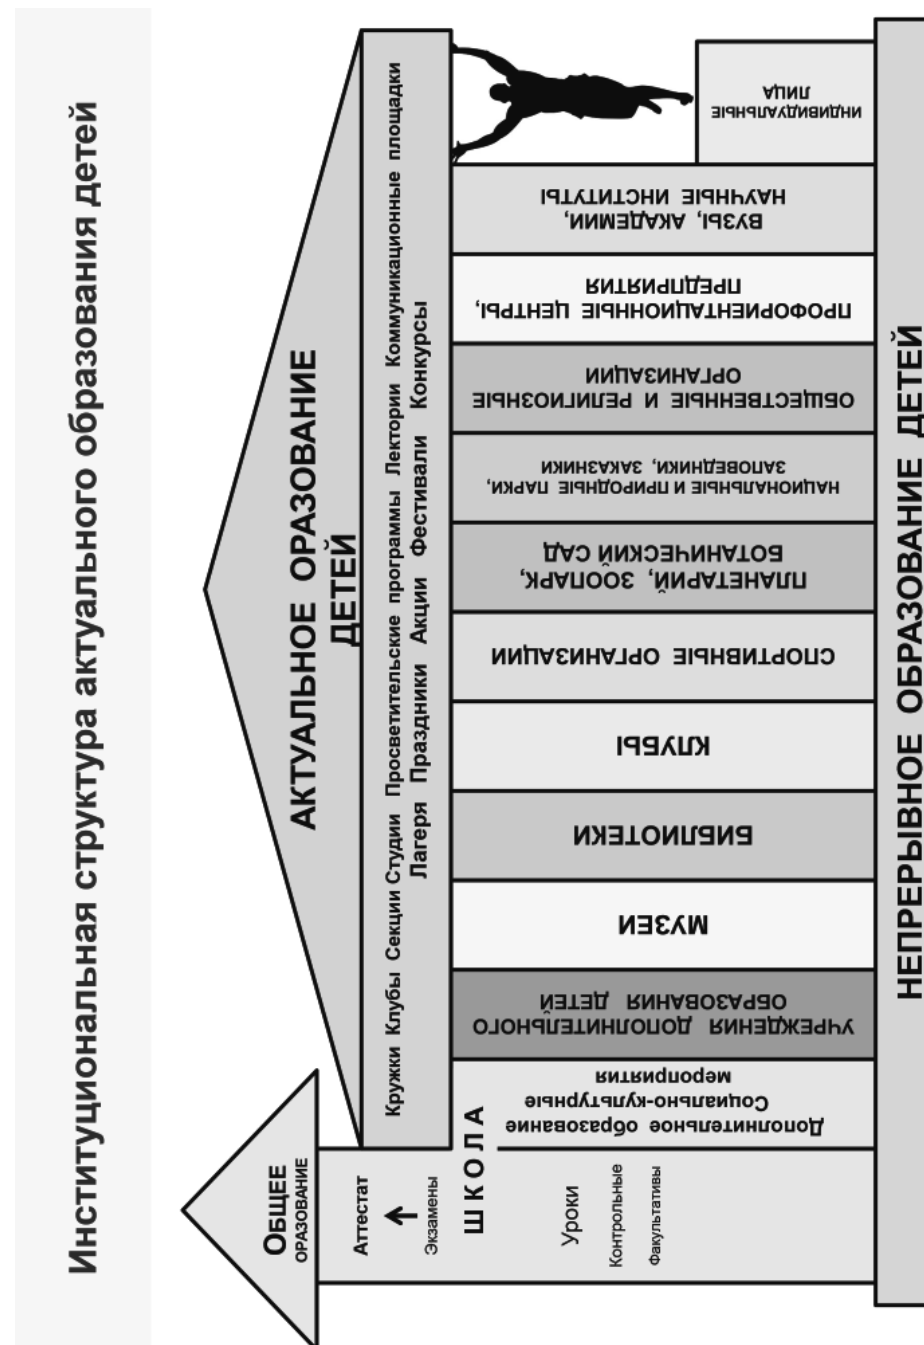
Институциональная структура актуального образования детей

АКТУАЛЬНОЕ ОРАЗОВАНИЕ ДЕТЕЙ

Кружки Клубы Секции Студии Просветительские программы Лектории Коммуникационные площадки
Лагеря Праздники Акции Фестивали Конкурсы

ОБЩЕЕ ОБРАЗОВАНИЕ

Аттестат
Экзамены

ШКОЛА

Уроки
Контрольные
Факультативы

Дополнительное образование
Социально-культурные мероприятия

УЧРЕЖДЕНИЯ ДОПОЛНИТЕЛЬНОГО ОБРАЗОВАНИЯ ДЕТЕЙ

МУЗЕИ

БИБЛИОТЕКИ

КЛУБЫ

СПОРТИВНЫЕ ОРГАНИЗАЦИИ

ПЛАНЕТАРИЙ, ЗООПАРК, БОТАНИЧЕСКИЙ САД

НАЦИОНАЛЬНЫЕ И ПРИРОДНЫЕ ПАРКИ, ЗАПОВЕДНИКИ, ЗАКАЗНИКИ

ОБЩЕСТВЕННЫЕ И РЕЛИГИОЗНЫЕ ОРГАНИЗАЦИИ

ПРОФОРИЕНТАЦИОННЫЕ ЦЕНТРЫ, ПРЕДПРИЯТИЯ

ВУЗЫ, АКАДЕМИИ, НАУЧНЫЕ ИНСТИТУТЫ

ИНДИВИДУАЛЬНЫЕ ЛИЦА

НЕПРЕРЫВНОЕ ОБРАЗОВАНИЕ ДЕТЕЙ